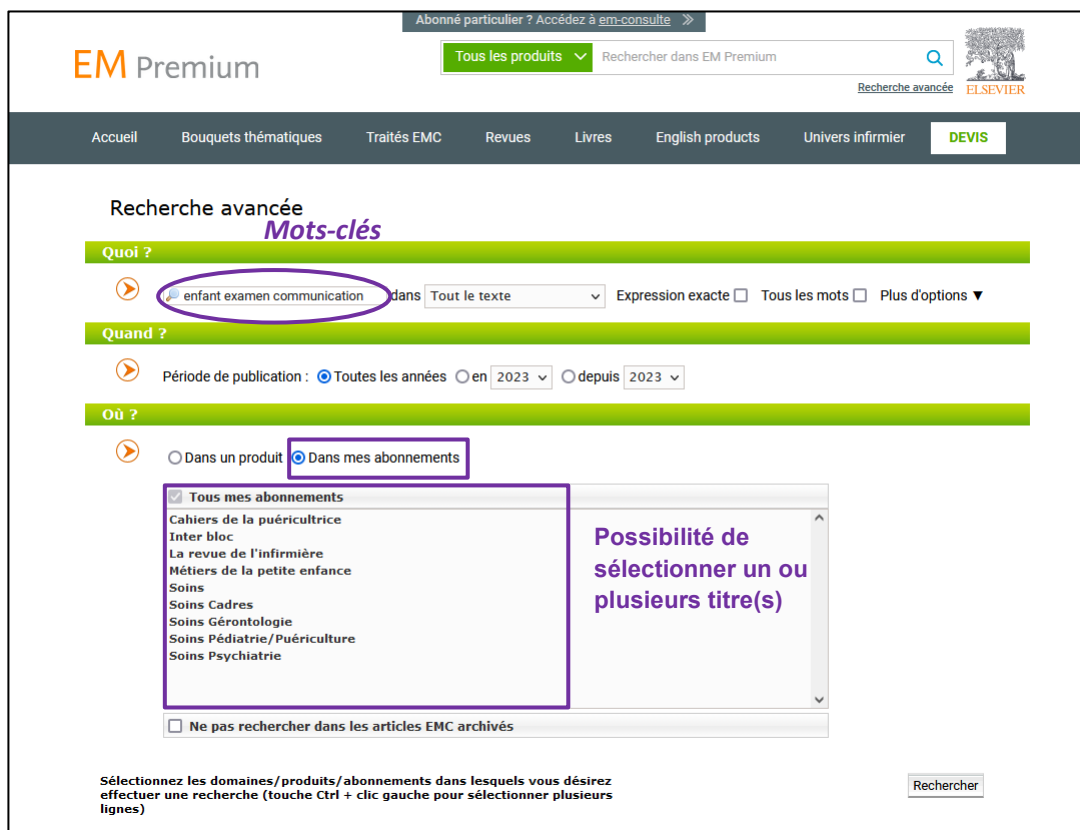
Abonné particulier ? Accédez à em-consulte

EM Premium

Tous les produits

Rechercher dans EM Premium

Recherche avancée

ELSEVIER

Accueil | Bouquets thématiques | Traités EMC | Revues | Livres | English products | Univers infirmier | DEVIS

Recherche avancée

Mots-clés

Quoi ?

enfant examen communication dans Tout le texte Expression exacte Tous les mots Plus d'options ▼

Quand ?

Période de publication : Toutes les années en 2023 depuis 2023

Où ?

Dans un produit Dans mes abonnements

Tous mes abonnements

Cahiers de la puéricultrice
Inter bloc
La revue de l'infirmière
Métiers de la petite enfance
Soins
Soins Cadres
Soins Gérontologie
Soins Pédiatrie/Puériculture
Soins Psychiatrie

Possibilité de sélectionner un ou plusieurs titre(s)

Ne pas rechercher dans les articles EMC archivés

Sélectionnez les domaines/produits/abonnements dans lesquels vous désirez effectuer une recherche (touche Ctrl + clic gauche pour sélectionner plusieurs lignes)

Rechercher